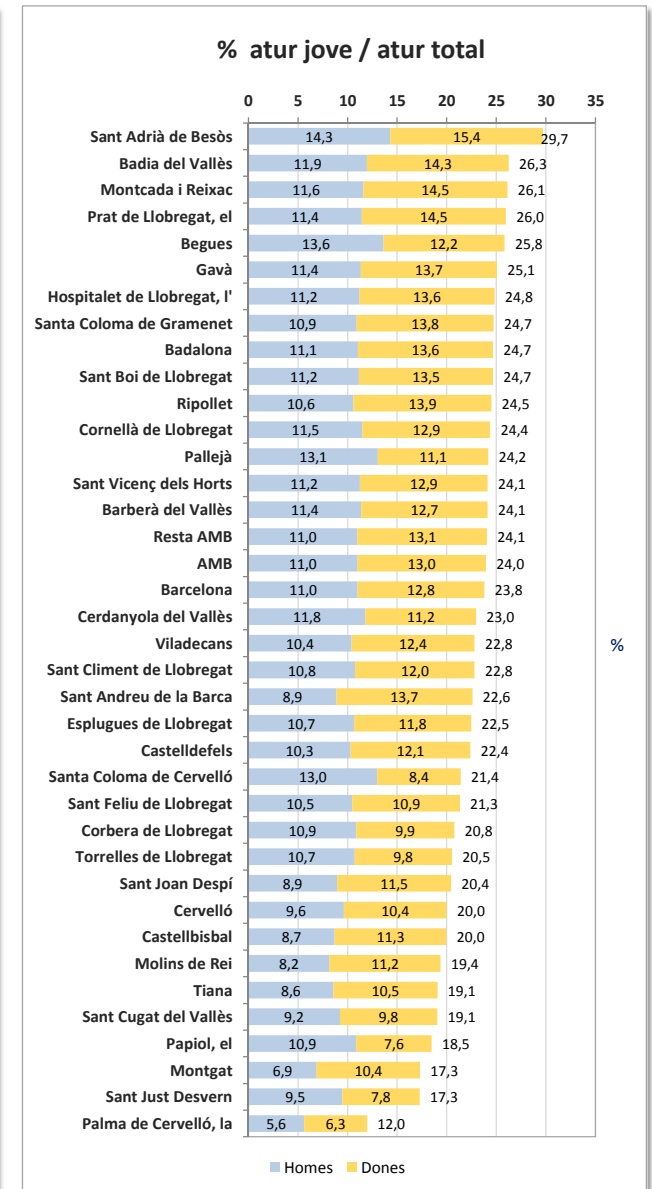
% atur jove / atur total

0 5 10 15 20 25 30 35

| | Homes | Dones | Total |
|---|---|---|---|
| Sant Adrià de Besòs | 14,3 | 15,4 | 29,7 |
| Badia del Vallès | 11,9 | 14,3 | 26,3 |
| Montcada i Reixac | 11,6 | 14,5 | 26,1 |
| Prat de Llobregat, el | 11,4 | 14,5 | 26,0 |
| Begues | 13,6 | 12,2 | 25,8 |
| Gavà | 11,4 | 13,7 | 25,1 |
| Hospitalet de Llobregat, l' | 11,2 | 13,6 | 24,8 |
| Santa Coloma de Gramenet | 10,9 | 13,8 | 24,7 |
| Badalona | 11,1 | 13,6 | 24,7 |
| Sant Boi de Llobregat | 11,2 | 13,5 | 24,7 |
| Ripollet | 10,6 | 13,9 | 24,5 |
| Cornellà de Llobregat | 11,5 | 12,9 | 24,4 |
| Pallejà | 13,1 | 11,1 | 24,2 |
| Sant Vicenç dels Horts | 11,2 | 12,9 | 24,1 |
| Barberà del Vallès | 11,4 | 12,7 | 24,1 |
| Resta AMB | 11,0 | 13,1 | 24,1 |
| AMB | 11,0 | 13,0 | 24,0 |
| Barcelona | 11,0 | 12,8 | 23,8 |
| Cerdanyola del Vallès | 11,8 | 11,2 | 23,0 |
| Viladecans | 10,4 | 12,4 | 22,8 |
| Sant Climent de Llobregat | 10,8 | 12,0 | 22,8 |
| Sant Andreu de la Barca | 8,9 | 13,7 | 22,6 |
| Esplugues de Llobregat | 10,7 | 11,8 | 22,5 |
| Castelldefels | 10,3 | 12,1 | 22,4 |
| Santa Coloma de Cervelló | 13,0 | 8,4 | 21,4 |
| Sant Feliu de Llobregat | 10,5 | 10,9 | 21,3 |
| Corbera de Llobregat | 10,9 | 9,9 | 20,8 |
| Torrelles de Llobregat | 10,7 | 9,8 | 20,5 |
| Sant Joan Despí | 8,9 | 11,5 | 20,4 |
| Cervelló | 9,6 | 10,4 | 20,0 |
| Castellbisbal | 8,7 | 11,3 | 20,0 |
| Molins de Rei | 8,2 | 11,2 | 19,4 |
| Tiana | 8,6 | 10,5 | 19,1 |
| Sant Cugat del Vallès | 9,2 | 9,8 | 19,1 |
| Papiol, el | 10,9 | 7,6 | 18,5 |
| Montgat | 6,9 | 10,4 | 17,3 |
| Sant Just Desvern | 9,5 | 7,8 | 17,3 |
| Palma de Cervelló, la | 5,6 | 6,3 | 12,0 |

%

Homes Dones